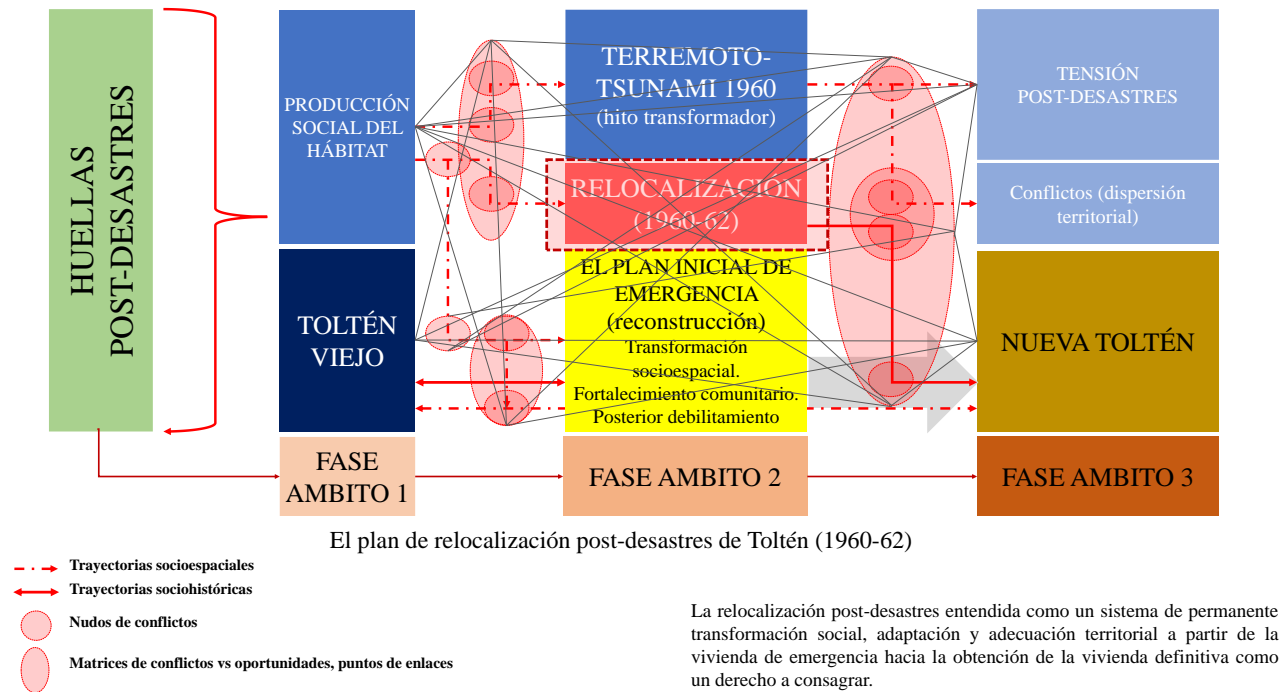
HUELLAS POST-DESASTRES

PRODUCCIÓN SOCIAL DEL HÁBITAT

TERREMOTO-TSUNAMI 1960 (hito transformador)

TENSIÓN POST-DESASTRES

RELOCALIZACIÓN (1960-62)

Conflictos (dispersión territorial)

TOLTÉN VIEJO

EL PLAN INICIAL DE EMERGENCIA (reconstrucción)
Transformación socioespacial.
Fortalecimiento comunitario.
Posterior debilitamiento

NUEVA TOLTÉN

FASE AMBITO 1

FASE AMBITO 2

FASE AMBITO 3

El plan de relocalización post-desastres de Toltén (1960-62)

Trayectorias socioespaciales
Trayectorias sociohistóricas
Nudos de conflictos
Matrices de conflictos vs oportunidades, puntos de enlaces

La relocalización post-desastres entendida como un sistema de permanente transformación social, adaptación y adecuación territorial a partir de la vivienda de emergencia hacia la obtención de la vivienda definitiva como un derecho a consagrar.